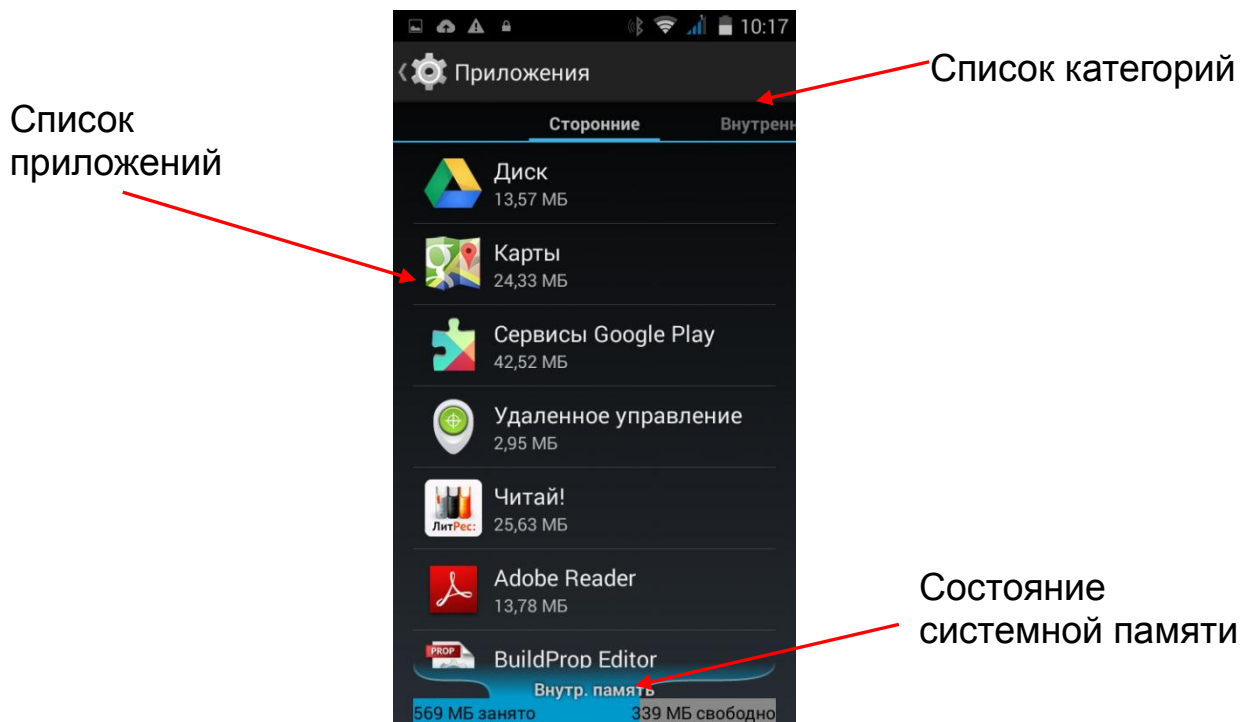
10:17

Приложения

Список категорий

Список приложений

Сторонние Внутренн

Диск
13,57 МБ

Карты
24,33 МБ

Сервисы Google Play
42,52 МБ

Удаленное управление
2,95 МБ

Читай!
25,63 МБ

ЛитРес:

Adobe Reader
13,78 МБ

PROP

BuildProp Editor

Состояние системной памяти

Внутр. память

569 МБ занято 339 МБ свободно